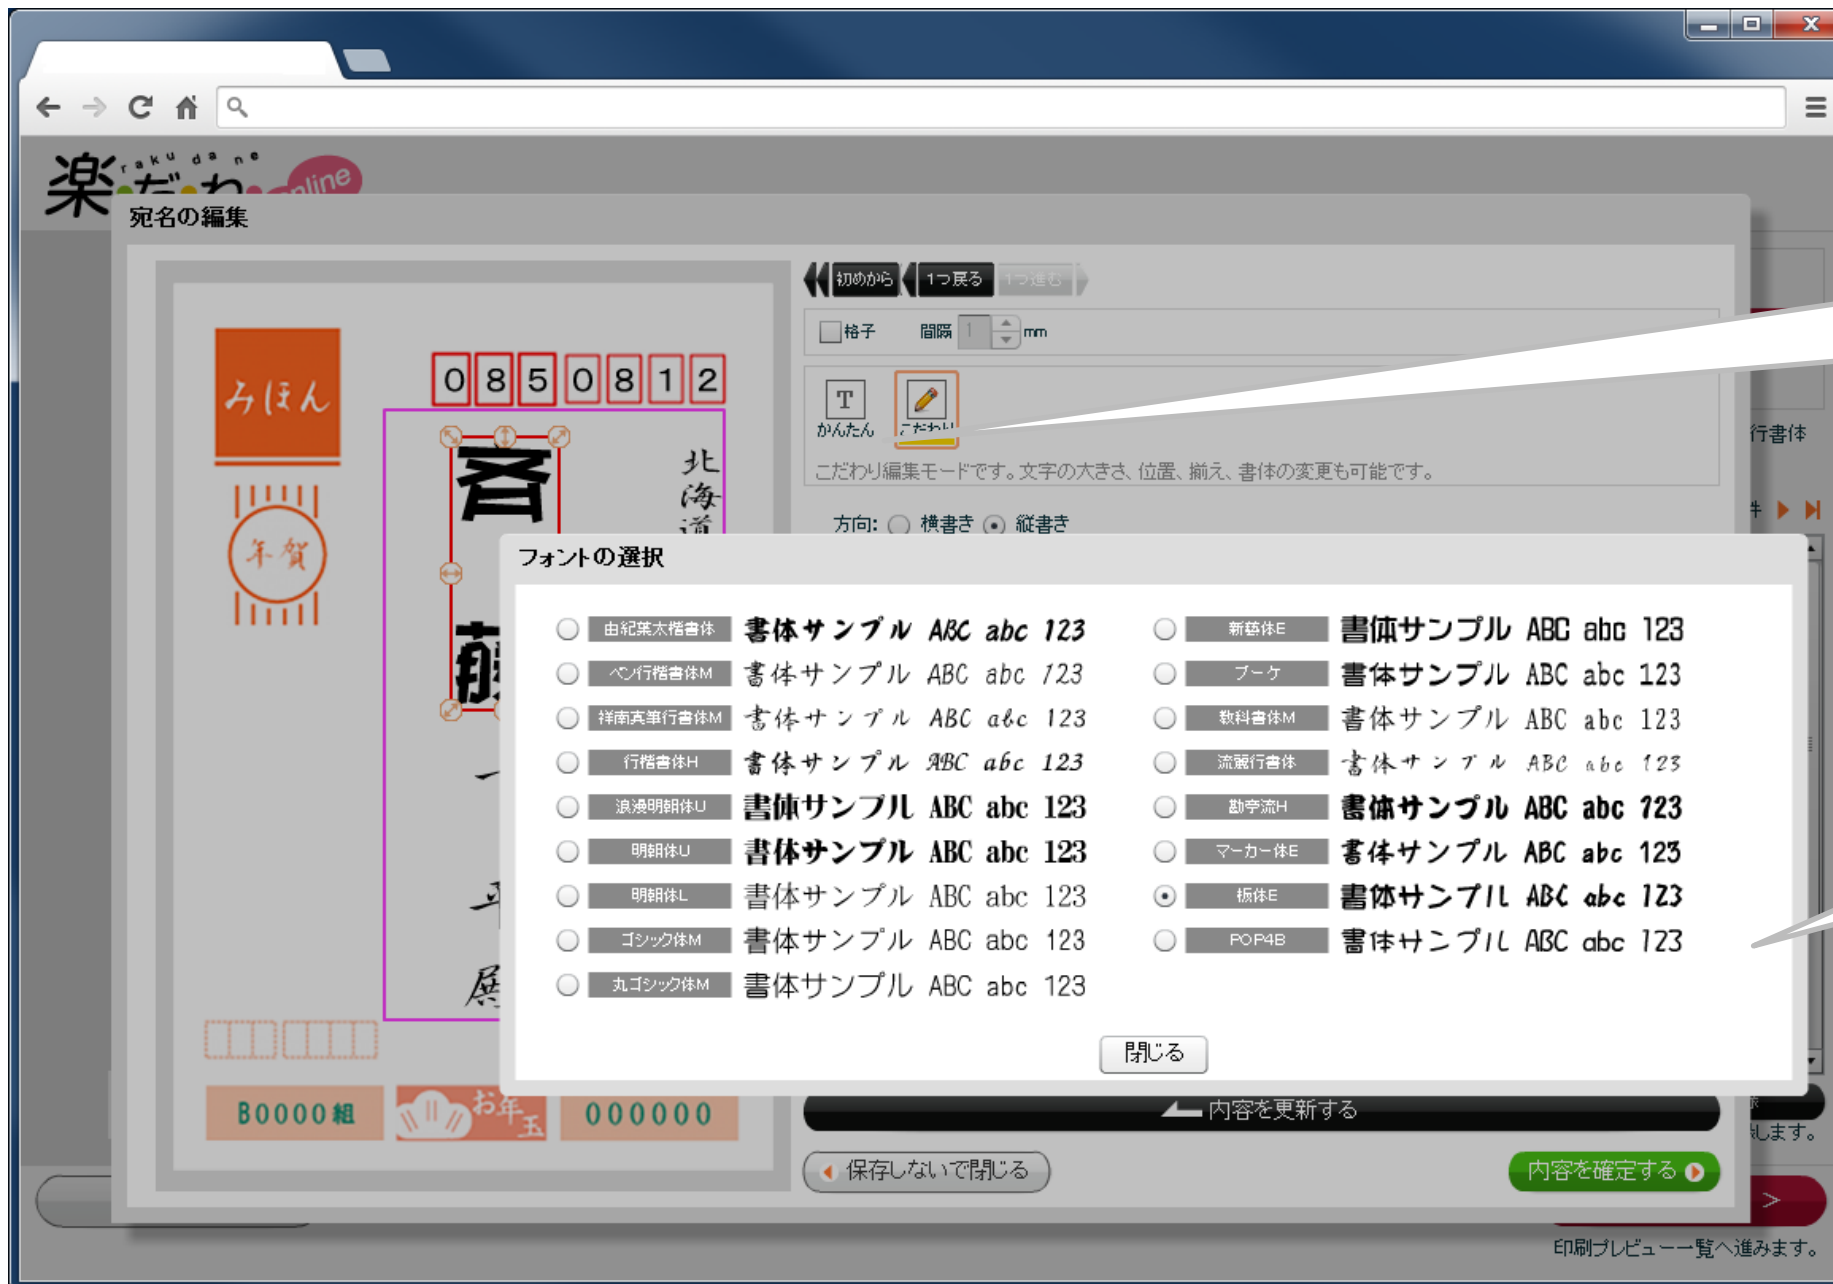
楽だね raku da ne online

宛名の編集

初めから 1つ戻る 1つ進む

格子 間隔 1 mm

T かんたん こだわり

こだわり編集モードです。文字の大きさ、位置、揃え、書体の変更も可能です。

方向: 横書き 縦書き

みほん

年賀

0 8 5 0 8 1 2

北海道

B0000組 お年玉 000000

行書体

します。

印刷プレビュー一覧へ進みます。

フォントの選択

由紀葉太楷書体 書体サンプル ABC abc 123
ペン行楷書体M 書体サンプル ABC abc 123
祥南真筆行書体M 書体サンプル ABC abc 123
行楷書体H 書体サンプル ABC abc 123
浪漫明朝体U 書体サンプル ABC abc 123
明朝体U 書体サンプル ABC abc 123
明朝体L 書体サンプル ABC abc 123
ゴシック体M 書体サンプル ABC abc 123
丸ゴシック体M 書体サンプル ABC abc 123

新藝体E 書体サンプル ABC abc 123
ブーケ 書体サンプル ABC abc 123
教科書体M 書体サンプル ABC abc 123
流麗行書体 書体サンプル ABC abc 123
勘亭流H 書体サンプル ABC abc 123
マーカー体E 書体サンプル ABC abc 123
極太E 書体サンプル ABC abc 123
POP4B 書体サンプル ABC abc 123

閉じる

内容を更新する

保存しないで閉じる

内容を確定する